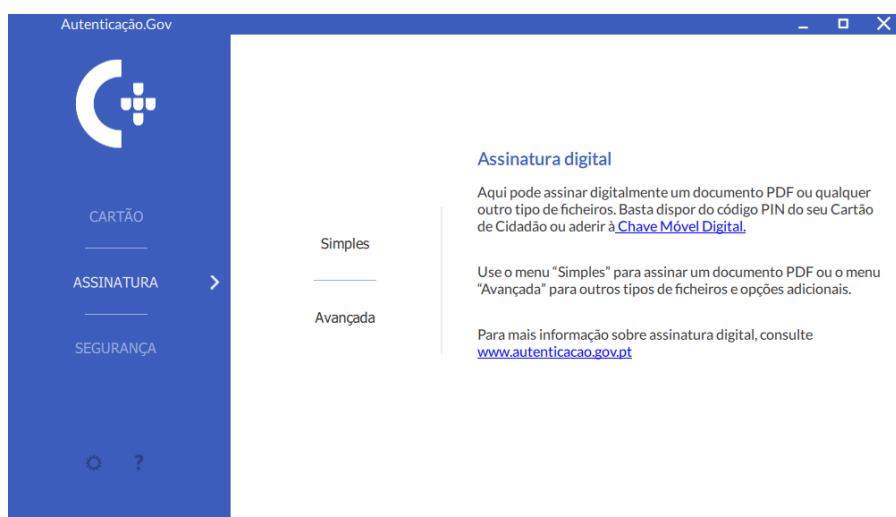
Autenticação.Gov

CARTÃO

ASSINATURA

SEGURANÇA

?

Simples

Avançada

Assinatura digital

Aqui pode assinar digitalmente um documento PDF ou qualquer outro tipo de ficheiros. Basta dispor do código PIN do seu Cartão de Cidadão ou aderir à Chave Móvel Digital.

Use o menu "Simples" para assinar um documento PDF ou o menu "Avançada" para outros tipos de ficheiros e opções adicionais.

Para mais informação sobre assinatura digital, consulte www.autenticacao.gov.pt